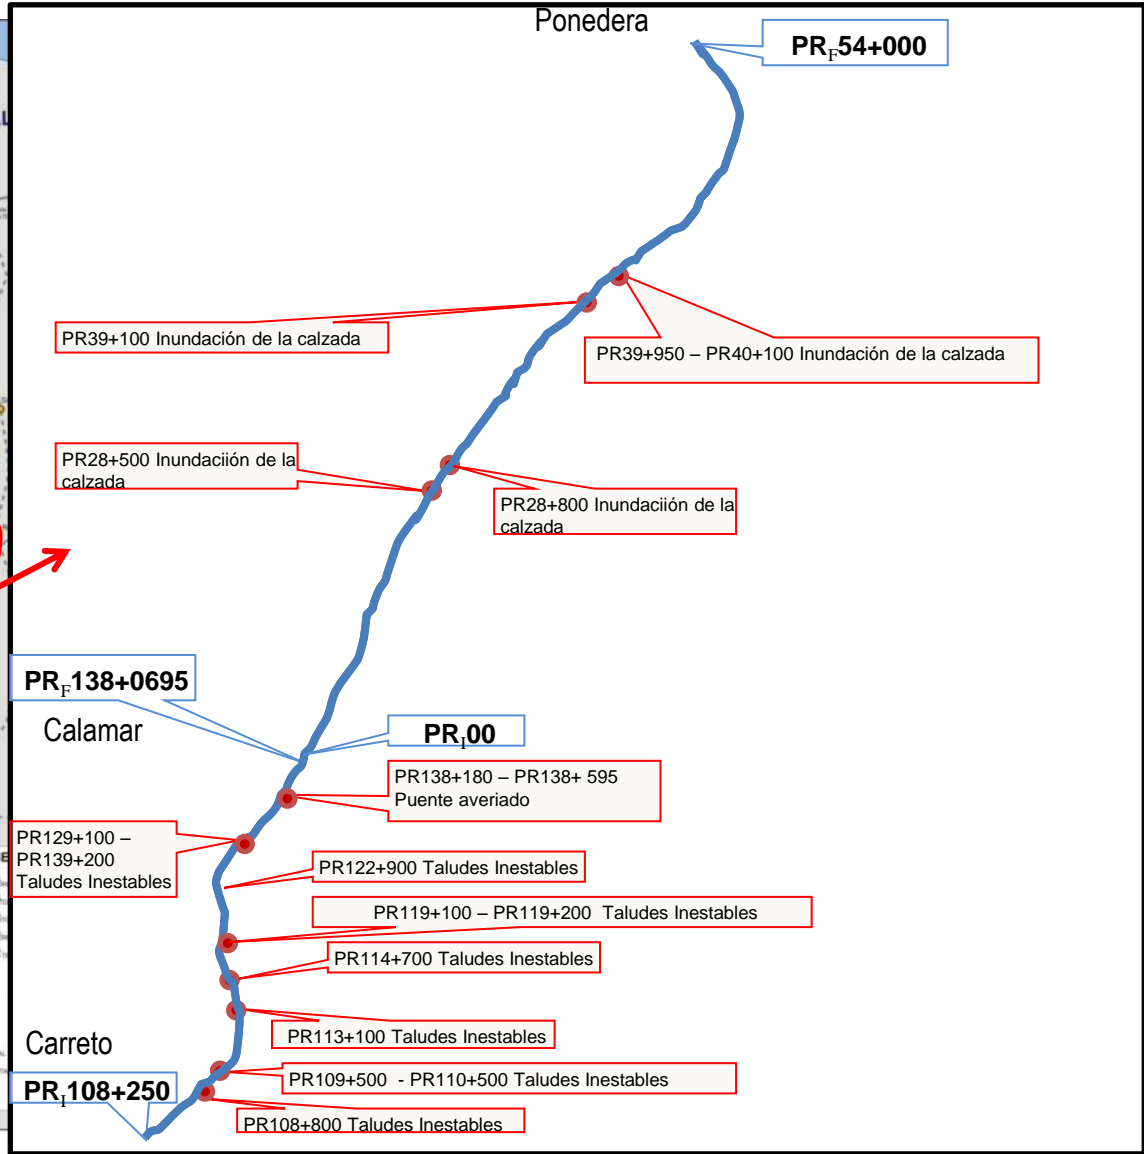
Ponedera

$PR_F54+000$

PR39+100 Inundación de la calzada

PR39+950 – PR40+100 Inundación de la calzada

PR28+500 Inundaciión de la calzada

PR28+800 Inundaciión de la calzada

$PR_F138+0695$

Calamar

$PR_I00$

PR138+180 – PR138+ 595 Puente averiado

PR129+100 – PR139+200 Taludes Inestables

PR122+900 Taludes Inestables

PR119+100 – PR119+200 Taludes Inestables

PR114+700 Taludes Inestables

Carreto

PR113+100 Taludes Inestables

$PR_I108+250$

PR109+500 - PR110+500 Taludes Inestables

PR108+800 Taludes Inestables